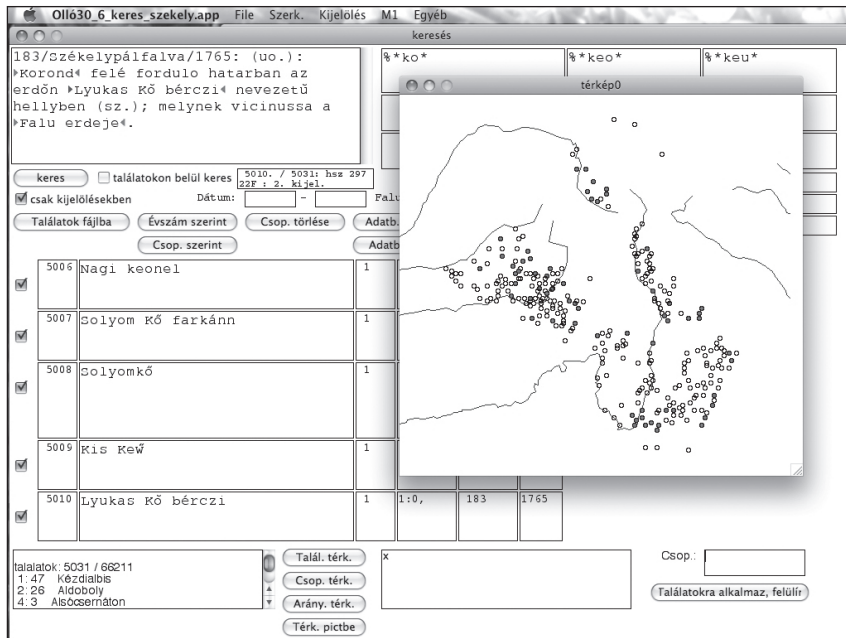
Olló30_6_keres_szekely.app File Szerk. Kijelölés M1 Egyéb

keresés

183/Székelypálfalva/1765: (uo.): ▸Korond◂ felé fordulo hatarban az erdőn ▸Lyukas Kő bérczi◂ nevezetű hellyben (sz.); melynek vicinussa a ▸Falu erdeje◂.

%*ko* %*keo* %*keu*

térkép0

keres találatokon belül keres 5010. / 5031: hsz 297 22F : 2. kijel.

csak kijelölésekben Dátum: - Falu

Találatok fájlba Évszám szerint Csop. törlése Adatb.

Csop. szerint Adatb.

| | 5006 | Nagi keonel | 1 |
|---|---|---|---|
| | 5007 | Solyom Kő farkánn | 1 |
| | 5008 | Solyomkő | 1 |
| | 5009 | Kis Kew̃ | 1 |
| | 5010 | Lyukas Kő bérczi | 1 | 1:0, | 183 | 1765 |

talalatok: 5031 / 66211
1: 47 Kézdialbis
2: 26 Aldoboly
4: 3 Alsócsernáton

Talál. térk.
Csop. térk.
Arány. térk.
Térk. pictbe

x

Csop.:

Találatokra alkalmaz, felülír